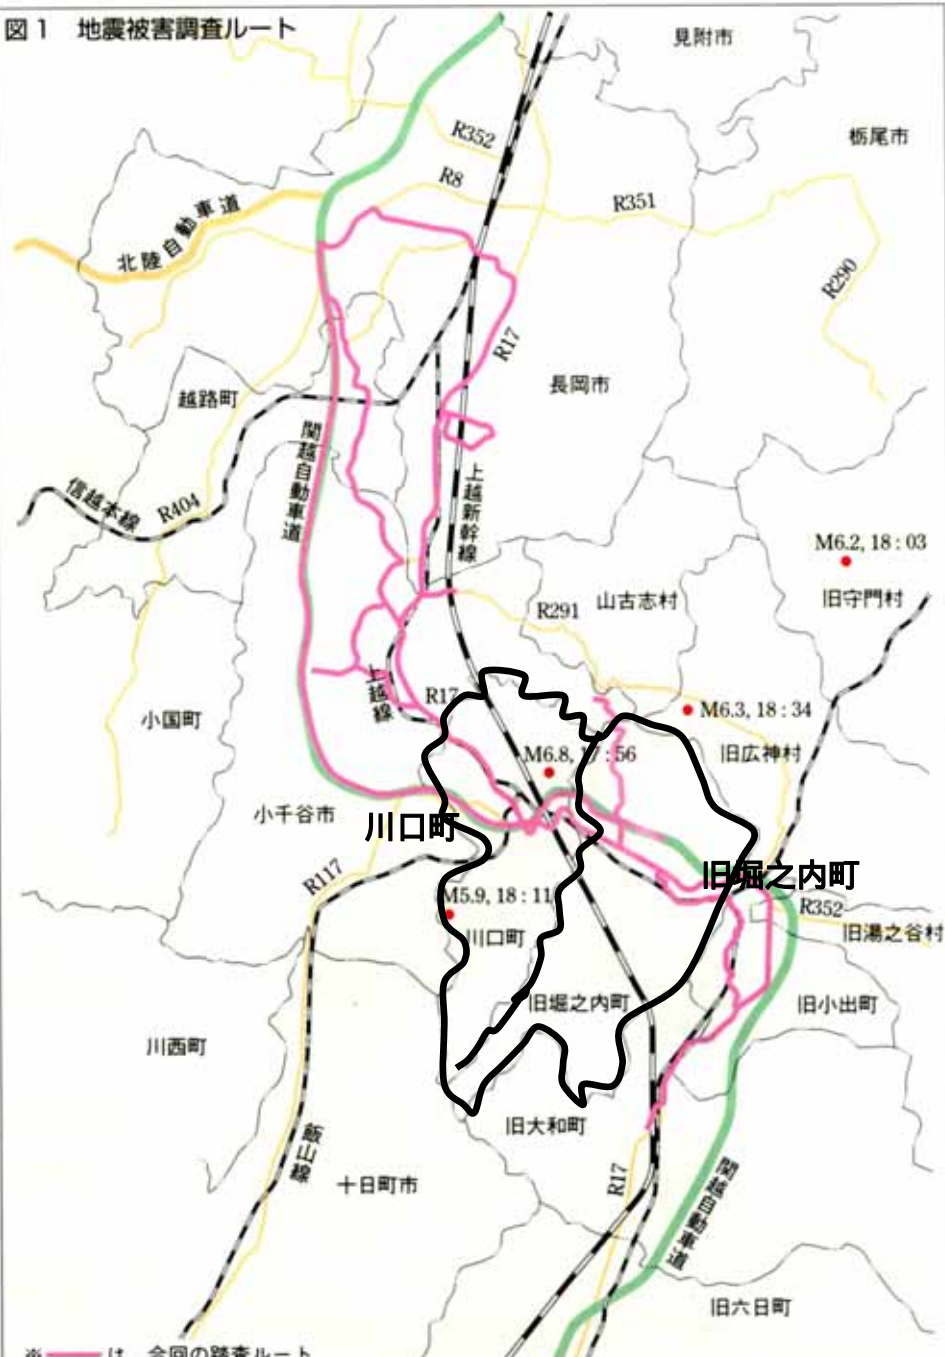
図1　地震被害調査ルート

見附市
R352
栃尾市
R8
R351
北陸自動車道
R290
R17
長岡市
越路町
関越自動車道
信越本線
R404
上越新幹線
M6.2, 18：03
旧守門村
R291
山古志村
小国町
上越線
R17
M6.3, 18：34
M6.8, 17：56
旧広神村
小千谷市
川口町
旧堀之内町
R117
M5.9, 18：11
R352
旧湯之谷村
川口町
旧堀之内町
旧小出町
川西町
飯山線
旧大和町
十日町市
R17
関越自動車道
旧六日町
※ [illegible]は、今回の踏査ルート